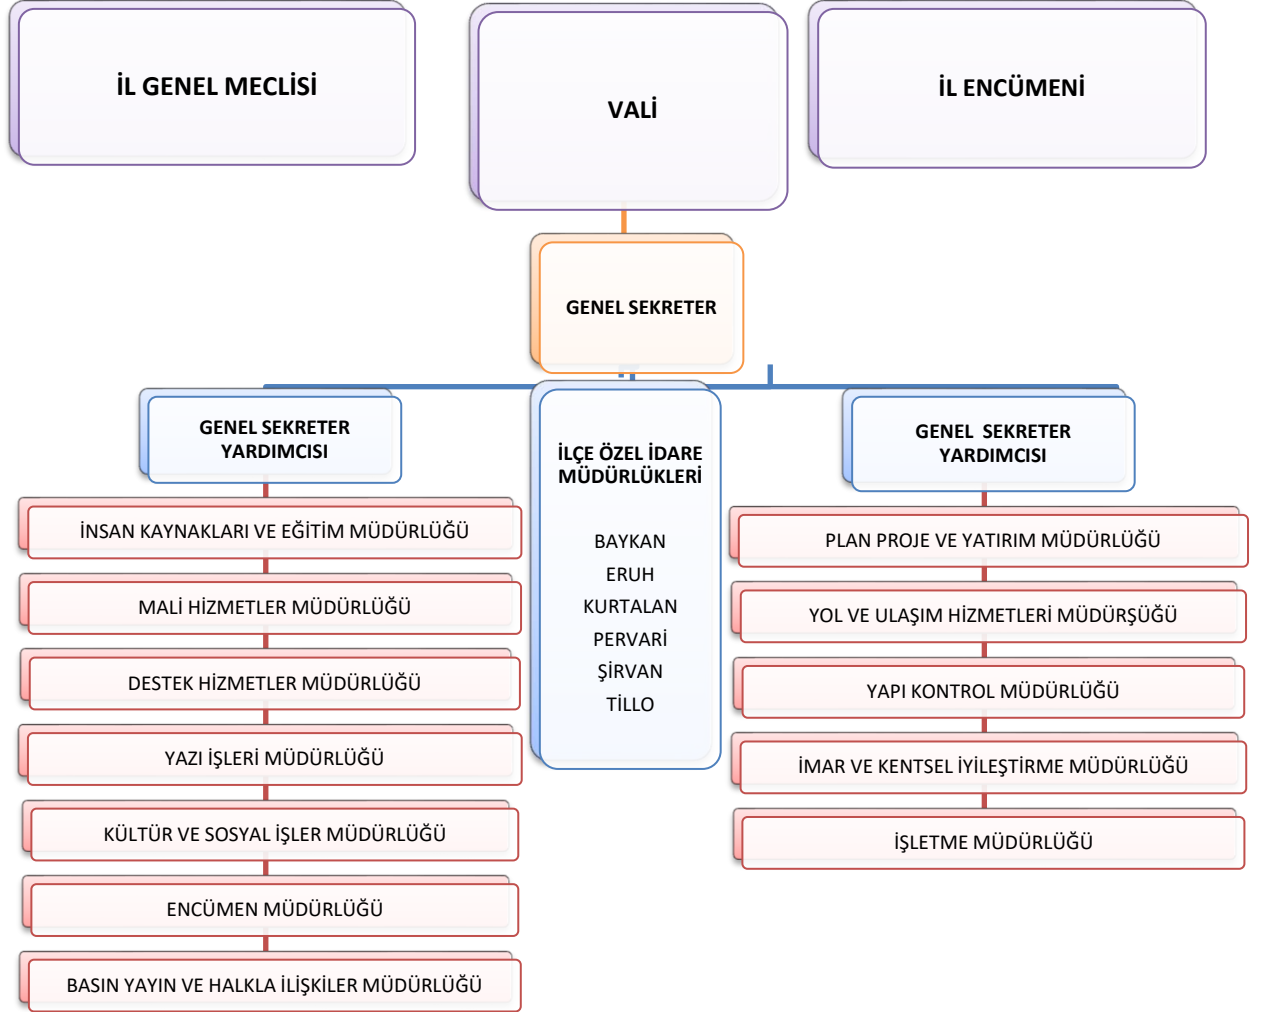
İL GENEL MECLİSİ

VALİ

İL ENCÜMENİ

GENEL SEKRETER

GENEL SEKRETER YARDIMCISI

İNSAN KAYNAKLARI VE EĞİTİM MÜDÜRLÜĞÜ

MALİ HİZMETLER MÜDÜRLÜĞÜ

DESTEK HİZMETLER MÜDÜRLÜĞÜ

YAZI İŞLERİ MÜDÜRLÜĞÜ

KÜLTÜR VE SOSYAL İŞLER MÜDÜRLÜĞÜ

ENCÜMEN MÜDÜRLÜĞÜ

BASIN YAYIN VE HALKLA İLİŞKİLER MÜDÜRLÜĞÜ

İLÇE ÖZEL İDARE MÜDÜRLÜKLERİ

BAYKAN
ERUH
KURTALAN
PERVARİ
ŞİRVAN
TİLLO

GENEL SEKRETER YARDIMCISI

PLAN PROJE VE YATIRIM MÜDÜRLÜĞÜ

YOL VE ULAŞIM HİZMETLERİ MÜDÜRŞÜĞÜ

YAPI KONTROL MÜDÜRLÜĞÜ

İMAR VE KENTSEL İYİLEŞTİRME MÜDÜRLÜĞÜ

İŞLETME MÜDÜRLÜĞÜ